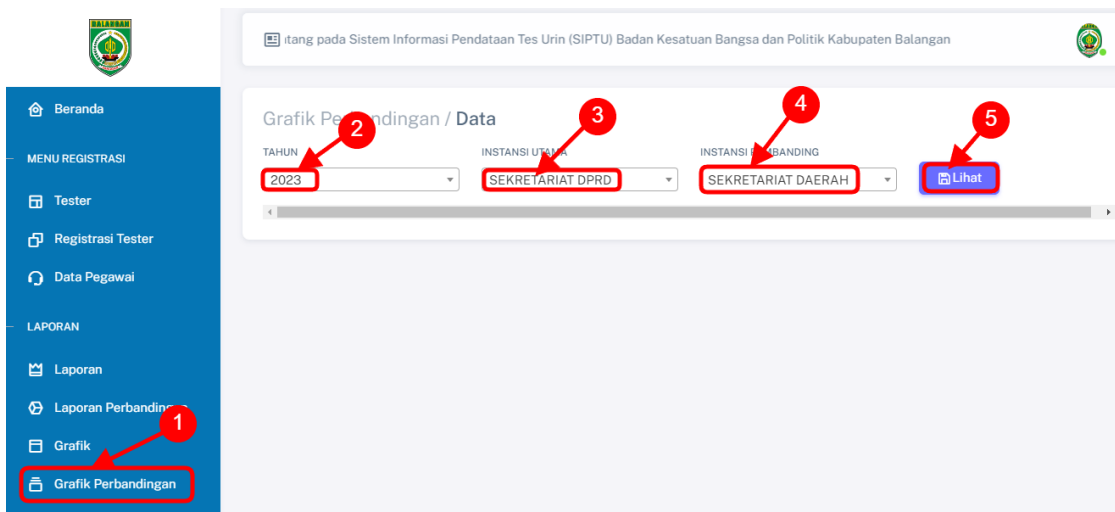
BALANGAN

Beranda

MENU REGISTRASI

Tester

Registrasi Tester

Data Pegawai

LAPORAN

Laporan

Laporan Perbandingan

Grafik

Grafik Perbandingan

1

itang pada Sistem Informasi Pendataan Tes Urin (SIPTU) Badan Kesatuan Bangsa dan Politik Kabupaten Balangan

Grafik Perbandingan / Data

2

3

4

5

TAHUN

2023

INSTANSI UTAMA

SEKRETARIAT DPRD

INSTANSI PEMBANDING

SEKRETARIAT DAERAH

Lihat